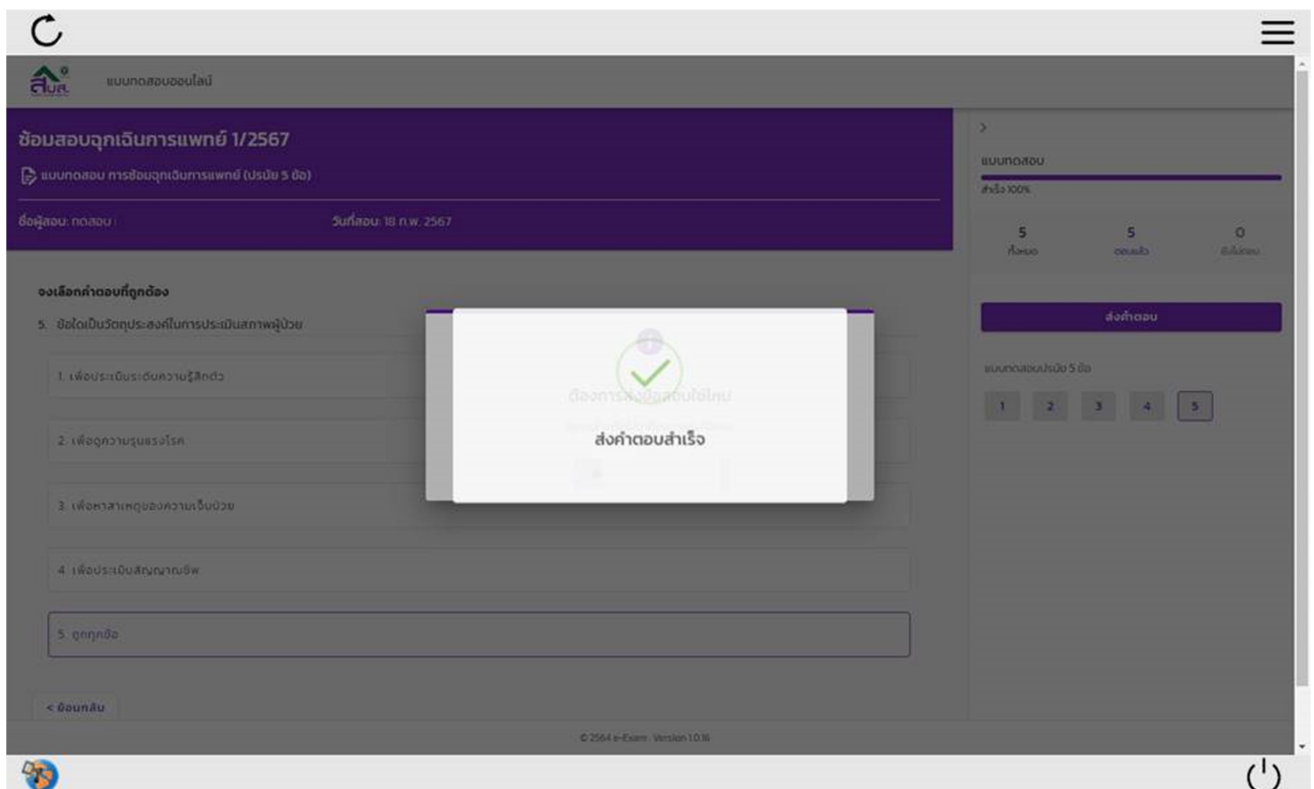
สมส.

แบบทดสอบออนไลน์

ซ้อมสอบฉุกเฉินการแพทย์ 1/2567

แบบทดสอบ การซ้อมฉุกเฉินการแพทย์ (ปรนัย 5 ข้อ)

ชื่อผู้สอบ: ทดสอบ

วันที่สอบ: 18 ก.พ. 2567

จงเลือกคำตอบที่ถูกต้อง

5. ข้อใดเป็นวัตถุประสงค์ในการประเมินสภาพผู้ป่วย

1. เพื่อประเมินระดับความรู้สึกตัว

2. เพื่อดูความรุนแรงโรค

3. เพื่อหาสาเหตุของความเจ็บป่วย

4. เพื่อประเมินสัญญาณชีพ

5. ถูกทุกข้อ

< ย้อนกลับ

© 2564 e-Exam Version 1.0.16

>

แบบทดสอบ

สำเร็จ 100%

| 5 | 5 | 0 |
|---|---|---|
| ทั้งหมด | ตอบแล้ว | ยังไม่ตอบ |

ส่งคำตอบ

แบบทดสอบปรนัย 5 ข้อ

1 2 3 4 5

ต้องการส่งข้อสอบใช่ไหม

ส่งคำตอบสำเร็จ